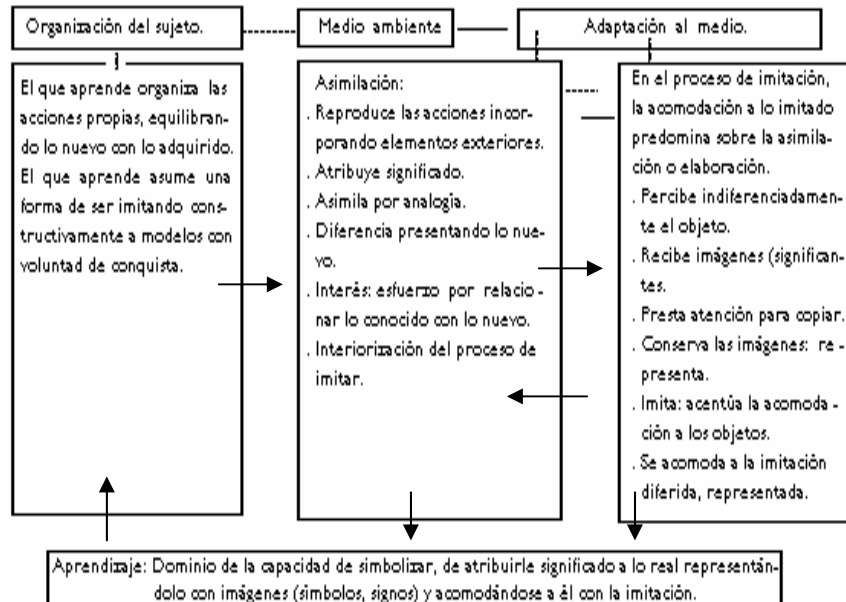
Organización del sujeto.

Medio ambiente

Adaptación al medio.

El que aprende organiza las acciones propias, equilibrando lo nuevo con lo adquirido. El que aprende asume una forma de ser imitando constructivamente a modelos con voluntad de conquista.

Asimilación:
. Reproduce las acciones incorporando elementos exteriores.
. Atribuye significado.
. Asimila por analogía.
. Diferencia presentando lo nuevo.
. Interés: esfuerzo por relacionar lo conocido con lo nuevo.
. Interiorización del proceso de imitar.

En el proceso de imitación, la acomodación a lo imitado predomina sobre la asimilación o elaboración.
. Percibe indiferenciadamente el objeto.
. Recibe imágenes (significantes.
. Presta atención para copiar.
. Conserva las imágenes: re - presenta.
. Imita: acentúa la acomoda - ción a los objetos.
. Se acomoda a la imitación diferida, representada.

Aprendizaje: Dominio de la capacidad de simbolizar, de atribuirle significado a lo real representándolo con imágenes (símbolos, signos) y acomodándose a él con la imitación.